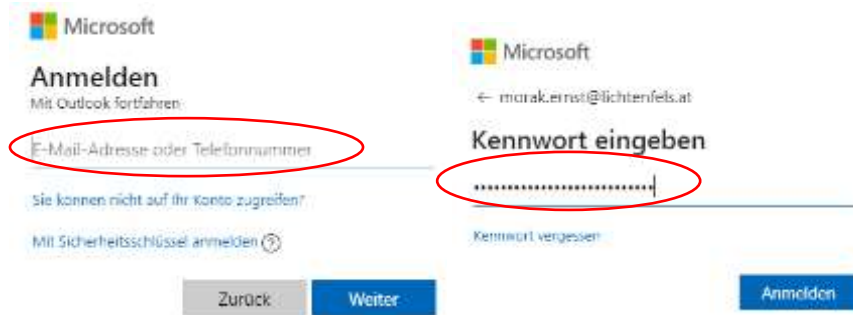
Microsoft

Anmelden

Mit Outlook fortfahren

E-Mail-Adresse oder Telefonnummer

Sie können nicht auf Ihr Konto zugreifen?

Mit Sicherheitsschlüssel anmelden ?

Zurück Weiter

Microsoft

← morak.ernst@lichtenfels.at

Kennwort eingeben

••••••••••••••••••••••••••

Kennwort vergessen

Anmelden